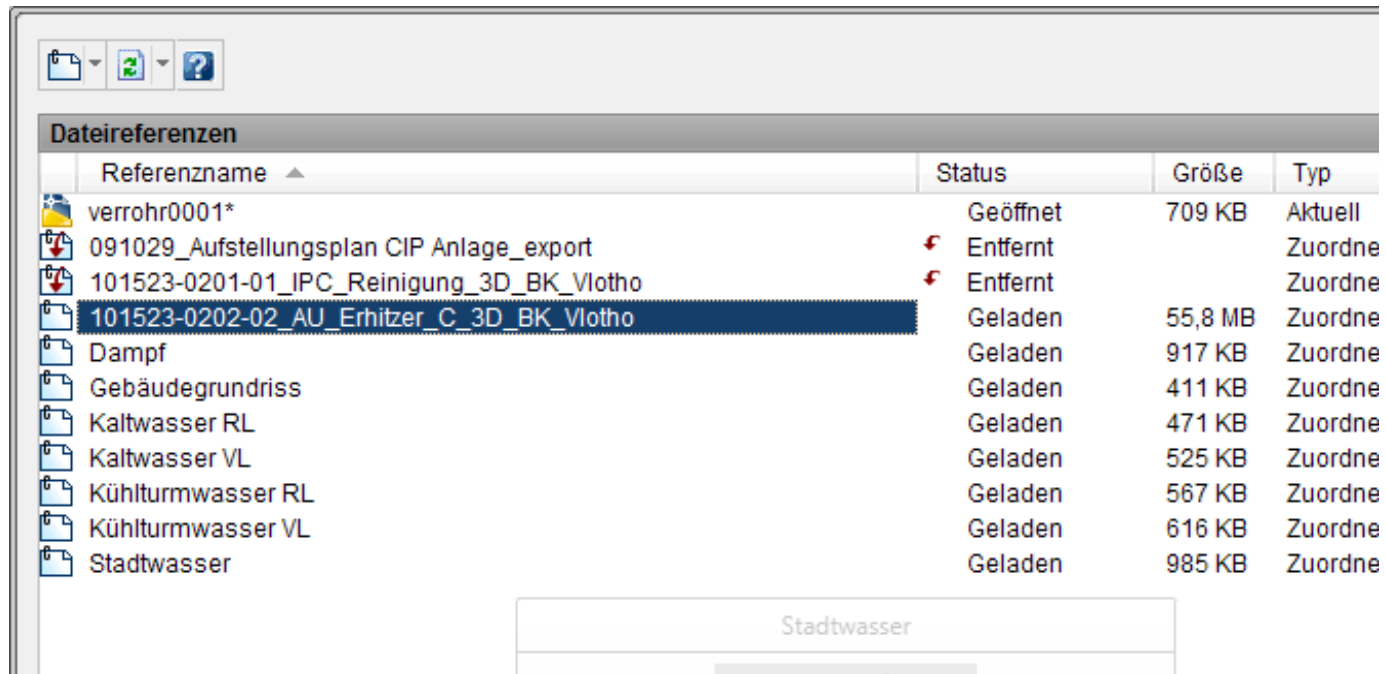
Dateireferenzen

| Referenzname | Status | Größe | Typ |
|---|---|---|---|
| verrohr0001* | Geöffnet | 709 KB | Aktuell |
| 091029_Aufstellungsplan CIP Anlage_export | Entfernt | | Zuordne |
| 101523-0201-01_IPC_Reinigung_3D_BK_Vlotho | Entfernt | | Zuordne |
| 101523-0202-02_AU_Erhitzer_C_3D_BK_Vlotho | Geladen | 55,8 MB | Zuordne |
| Dampf | Geladen | 917 KB | Zuordne |
| Gebäudegrundriss | Geladen | 411 KB | Zuordne |
| Kaltwasser RL | Geladen | 471 KB | Zuordne |
| Kaltwasser VL | Geladen | 525 KB | Zuordne |
| Kühlturmwasser RL | Geladen | 567 KB | Zuordne |
| Kühlturmwasser VL | Geladen | 616 KB | Zuordne |
| Stadtwasser | Geladen | 985 KB | Zuordne |

Stadtwasser